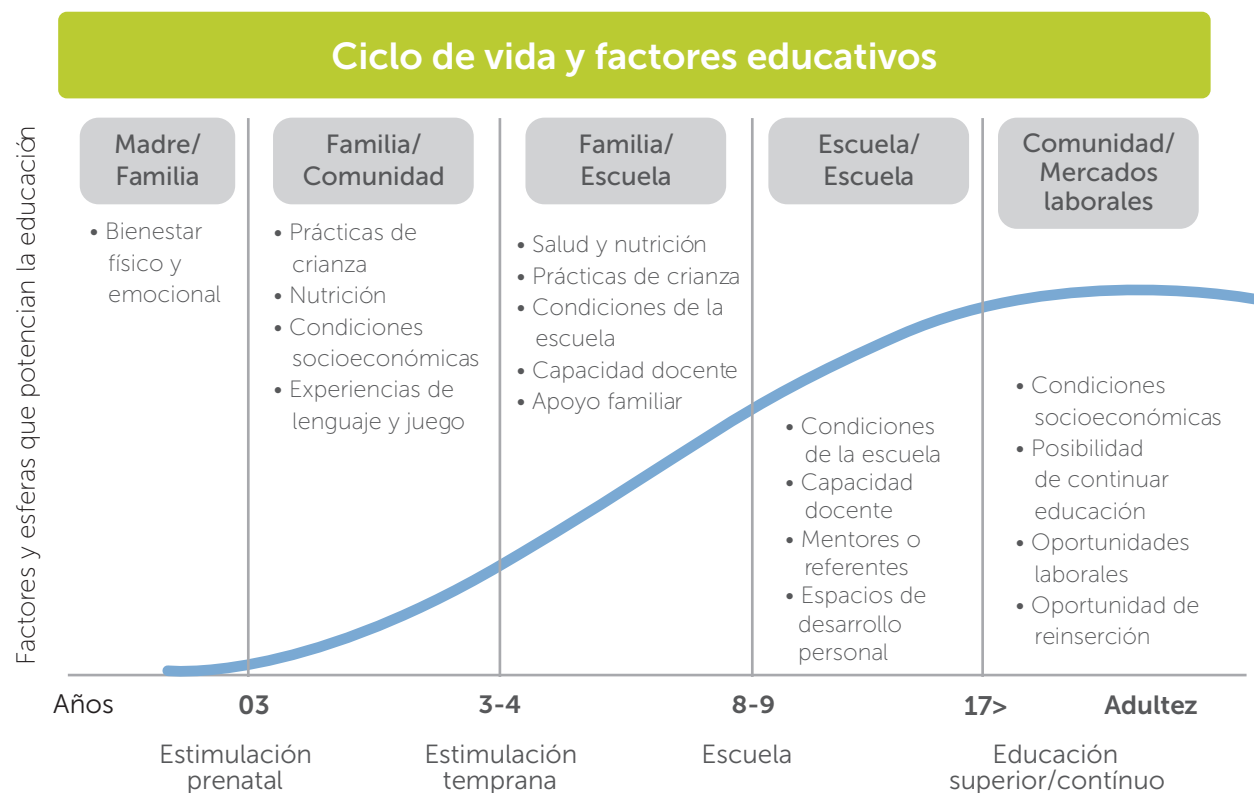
Ciclo de vida y factores educativos

Factores y esferas que potencian la educación

Madre/ Familia

• Bienestar físico y emocional

Familia/ Comunidad

• Prácticas de crianza
• Nutrición
• Condiciones socioeconómicas
• Experiencias de lenguaje y juego

Familia/ Escuela

• Salud y nutrición
• Prácticas de crianza
• Condiciones de la escuela
• Capacidad docente
• Apoyo familiar

Escuela/ Escuela

• Condiciones de la escuela
• Capacidad docente
• Mentores o referentes
• Espacios de desarrollo personal

Comunidad/ Mercados laborales

• Condiciones socioeconómicas
• Posibilidad de continuar educación
• Oportunidades laborales
• Oportunidad de reinserción

Años 03 3-4 8-9 17> Adultez

Estimulación prenatal

Estimulación temprana

Escuela

Educación superior/contínuo